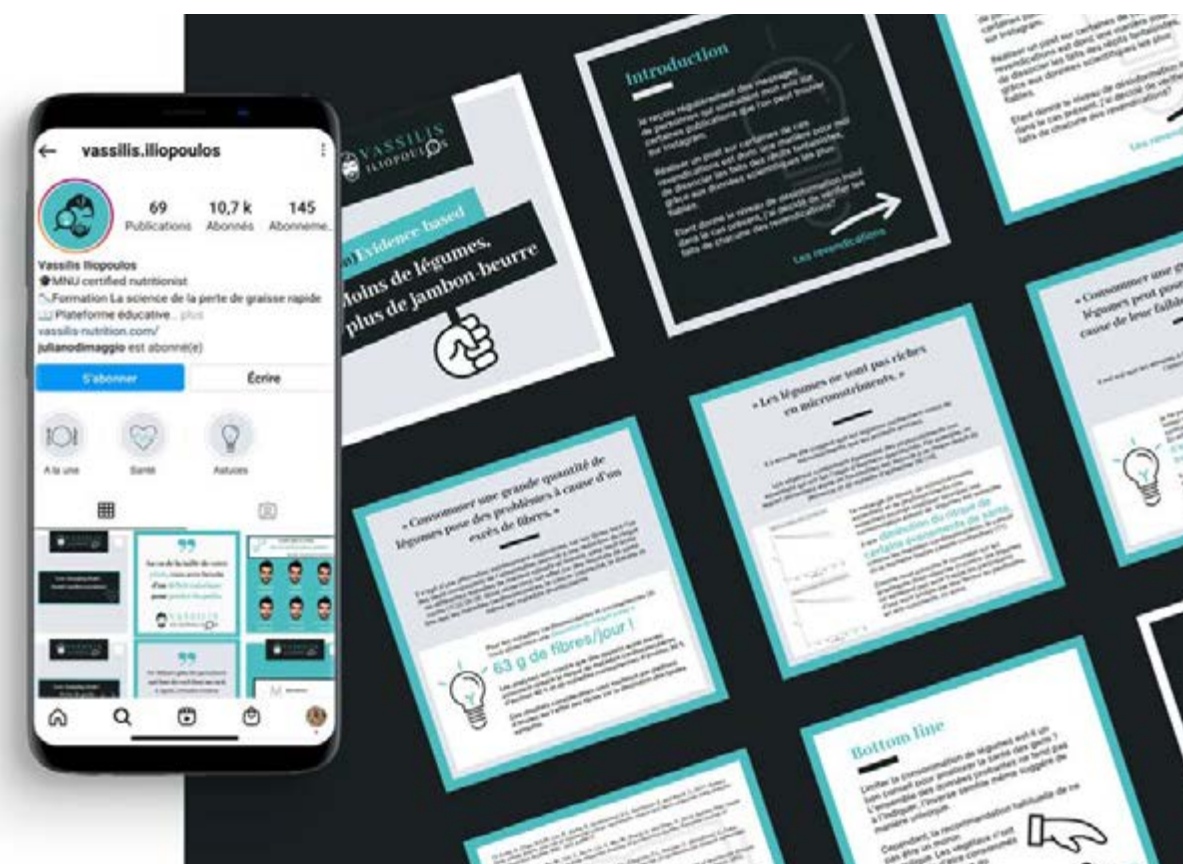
vassilis.iliopoulos

69 Publications

10,7 k Abonnés

145 Abonnements

Vassilis Iliopoulos

MNU certified nutritionist

Formation La science de la perte de graisse rapide

Plateforme éducative... plus

vassilis-nutrition.com/

julianodimaggio est abonné(e)

S'abonner

Écrire

À la une

Santé

Astuces

VASSILIS ILIOPOULOS

Evidence based

Moins de légumes, plus de jambon-beurre

Introduction

Je reçois régulièrement des messages de personnes qui aimeraient mon avis sur certaines publications que l'on peut trouver sur Instagram.

Réaliser un post sur certaines de ces revendications est donc une manière pour moi de dissocier les faits des idées fantaisistes grâce aux données scientifiques les plus fiables.

Étant donné le niveau de désinformation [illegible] dans le cas présent, j'ai décidé de vérifier les faits de chacune des revendications.

Les revendications

« Consommer une grande quantité de légumes pose des problèmes à cause d'un excès de fibres. »

63 g de fibres/jour !

« Les légumes ne sont pas riches en micronutriments. »

diminution du risque de certains événements de santé

« Consommer une g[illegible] légumes peut pose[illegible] cause de leur faibl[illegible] »

Bottom line

Limiter la consommation de légumes est à un bon moyen pour améliorer la santé des gens ? L'ensemble des données probantes ne tend pas à l'indiquer, l'inverse semble même suggéré de manière univoque.

Cependant, la recommandation habituelle de ne pas être un moine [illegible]